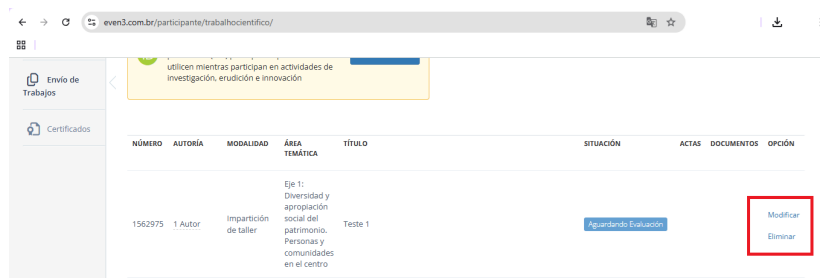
even3.com.br/participante/trabalhocientifico/

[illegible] utilicen mientras participan en actividades de investigación, erudición e innovación

Envío de Trabajos

Certificados

| NÚMERO | AUTORÍA | MODALIDAD | ÁREA TEMÁTICA | TÍTULO | SITUACIÓN | ACTAS | DOCUMENTOS | OPCIÓN |
|---|---|---|---|---|---|---|---|---|
| 1562975 | 1 Autor | Impartición de taller | Eje 1: Diversidad y apropiación social del patrimonio. Personas y comunidades en el centro | Teste 1 | Aguardando Evaluación | | | Modificar Eliminar |